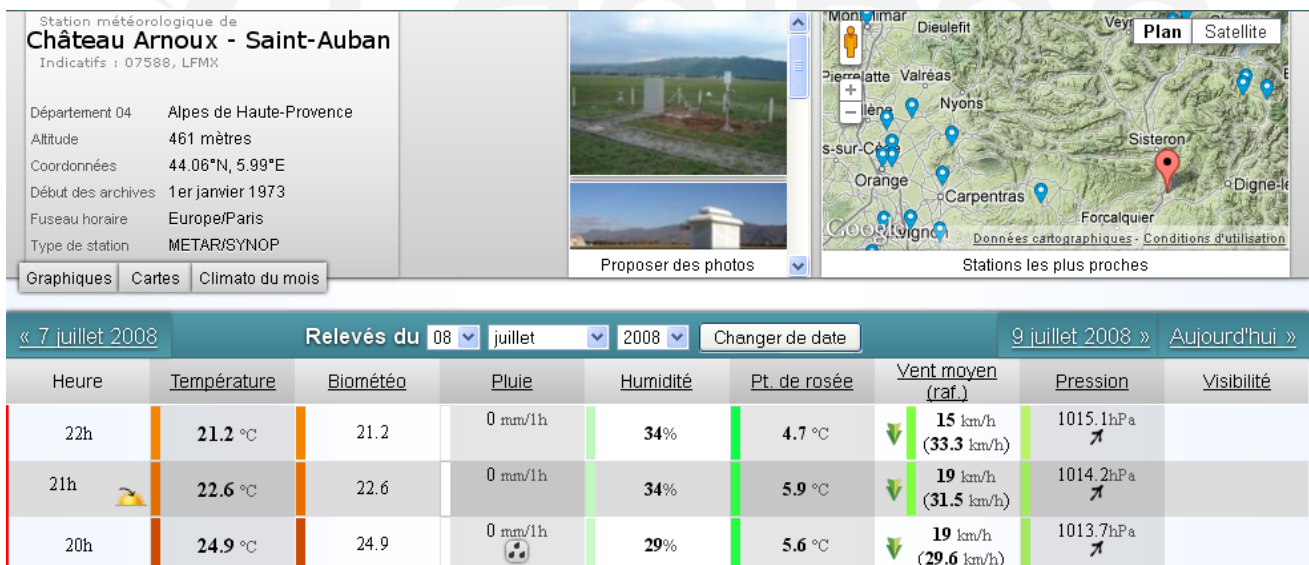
Station météorologique de
Château Arnoux - Saint-Auban
Indicatifs : 07588, LFMX

Département 04 Alpes de Haute-Provence
Altitude 461 mètres
Coordonnées 44.06°N, 5.99°E
Début des archives 1er janvier 1973
Fuseau horaire Europe/Paris
Type de station METAR/SYNOP

Graphiques | Cartes | Climato du mois

Proposer des photos

Montélimar Dieulefit Plan Satellite
Pierrelatte Valréas
Nyons
Sisteron
Orange
Carpentras
Digne-le
Forcalquier
Données cartographiques - Conditions d'utilisation
Stations les plus proches

« 7 juillet 2008 Relevés du 08 juillet 2008 Changer de date 9 juillet 2008 » Aujourd'hui »

| Heure | Température | Biométéo | Pluie | Humidité | Pt. de rosée | Vent moyen (raf.) | Pression | Visibilité |
|---|---|---|---|---|---|---|---|---|
| 22h | 21.2 °C | 21.2 | 0 mm/1h | 34% | 4.7 °C | 15 km/h (33.3 km/h) | 1015.1hPa | |
| 21h | 22.6 °C | 22.6 | 0 mm/1h | 34% | 5.9 °C | 19 km/h (31.5 km/h) | 1014.2hPa | |
| 20h | 24.9 °C | 24.9 | 0 mm/1h | 29% | 5.6 °C | 19 km/h (29.6 km/h) | 1013.7hPa | |